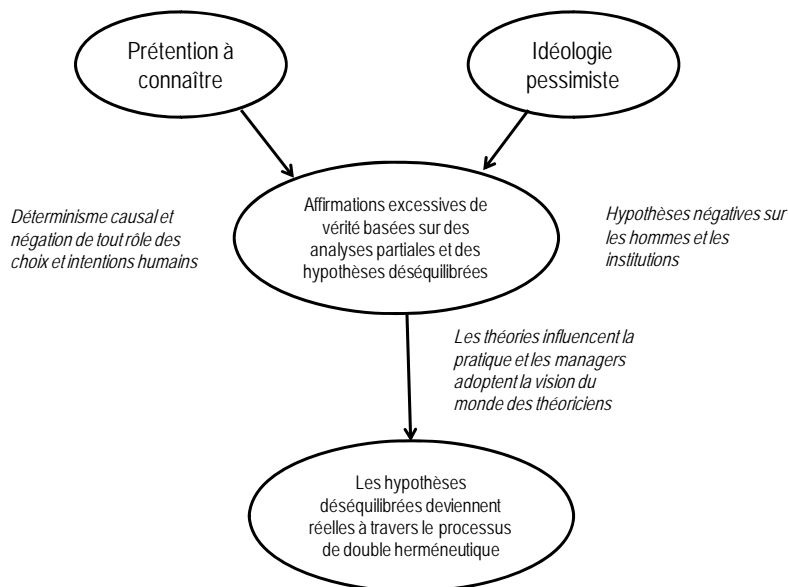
Prétention à connaître

Idéologie pessimiste

Déterminisme causal et négation de tout rôle des choix et intentions humains

Affirmations excessives de vérité basées sur des analyses partiales et des hypothèses déséquilibrées

Hypothèses négatives sur les hommes et les institutions

Les théories influencent la pratique et les managers adoptent la vision du monde des théoriciens

Les hypothèses déséquilibrées deviennent réelles à travers le processus de double herméneutique